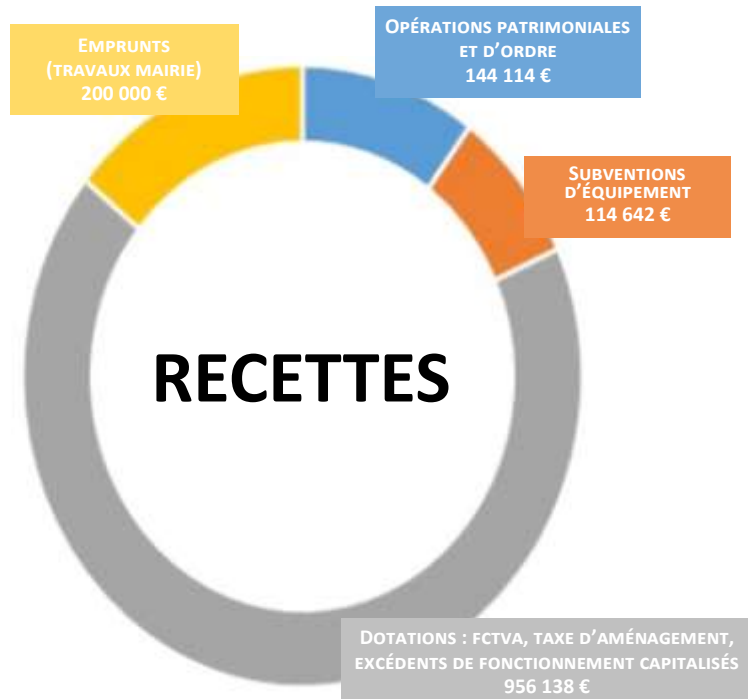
Emprunts
(travaux mairie)
200 000 €

Opérations patrimoniales et d'ordre
144 114 €

Subventions d'équipement
114 642 €

RECETTES

Dotations : FCTVA, taxe d'aménagement, excédents de fonctionnement capitalisés
956 138 €